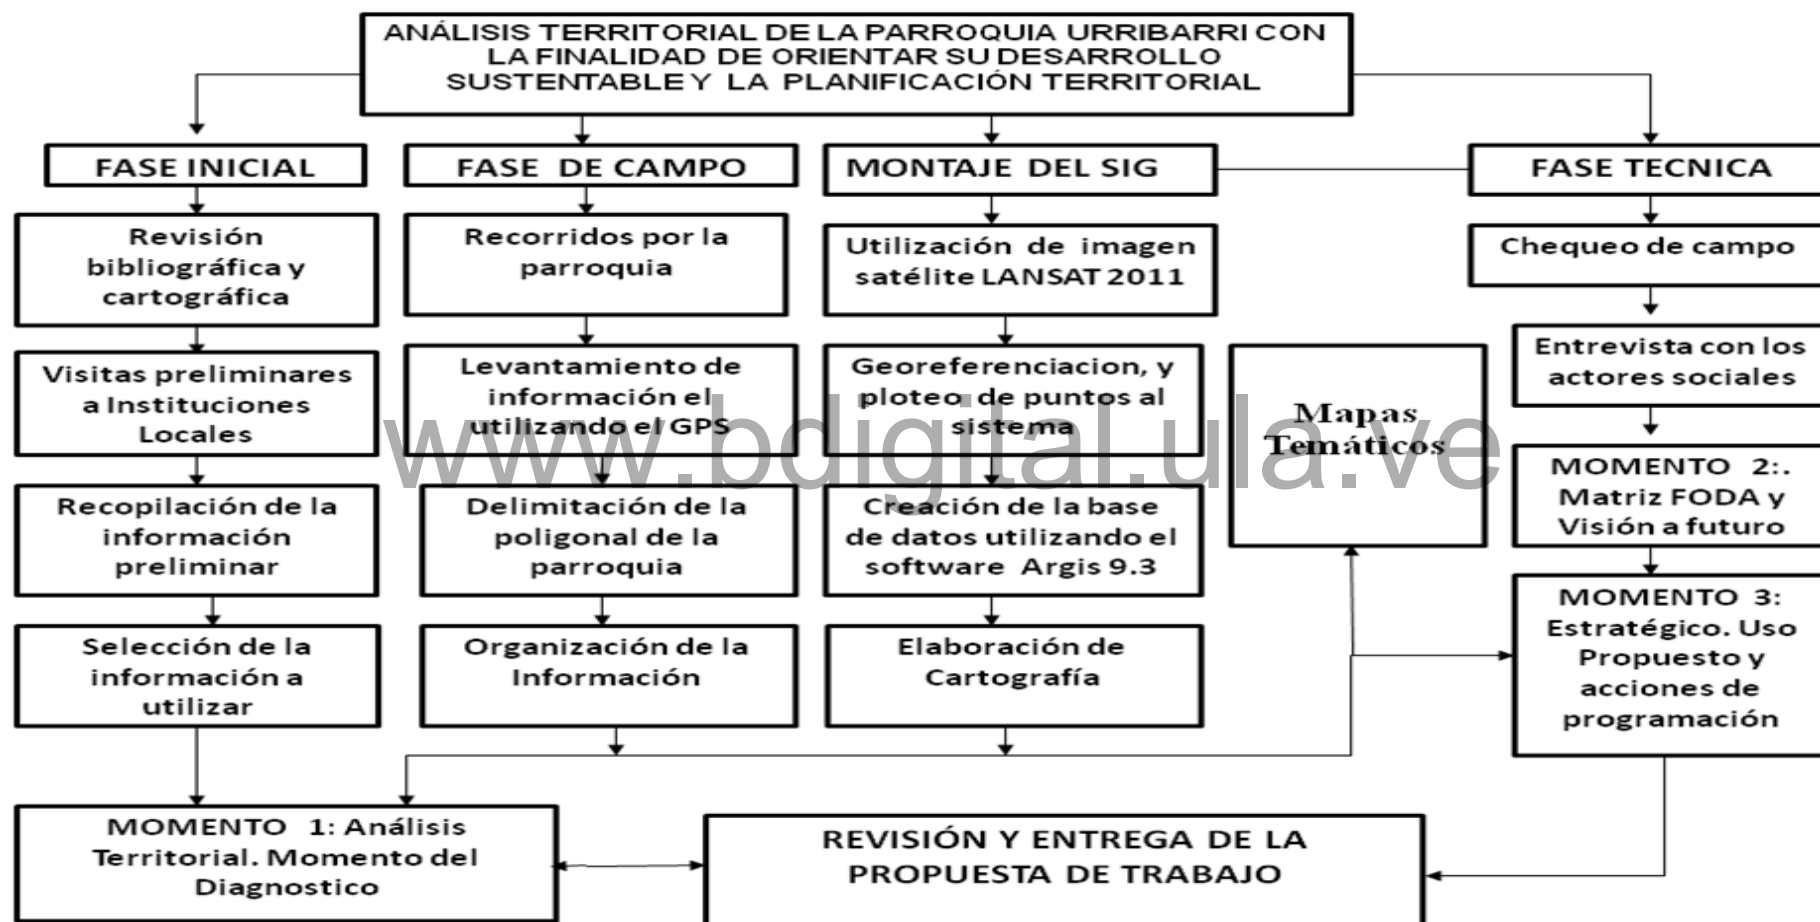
ANÁLISIS TERRITORIAL DE LA PARROQUIA URRIBARRI CON LA FINALIDAD DE ORIENTAR SU DESARROLLO SUSTENTABLE Y LA PLANIFICACIÓN TERRITORIAL

FASE INICIAL

Revisión bibliográfica y cartográfica

Visitas preliminares a Instituciones Locales

Recopilación de la información preliminar

Selección de la información a utilizar

FASE DE CAMPO

Recorridos por la parroquia

Levantamiento de información el utilizando el GPS

Delimitación de la poligonal de la parroquia

Organización de la Información

MONTAJE DEL SIG

Utilización de imagen satélite LANSAT 2011

Georeferenciacion, y ploteo de puntos al sistema

Creación de la base de datos utilizando el software Argis 9.3

Elaboración de Cartografía

Mapas Temáticos

FASE TECNICA

Chequeo de campo

Entrevista con los actores sociales

MOMENTO 2:. Matriz FODA y Visión a futuro

MOMENTO 3: Estratégico. Uso Propuesto y acciones de programación

MOMENTO 1: Análisis Territorial. Momento del Diagnostico

REVISIÓN Y ENTREGA DE LA PROPUESTA DE TRABAJO

www.bdigital.ula.ve